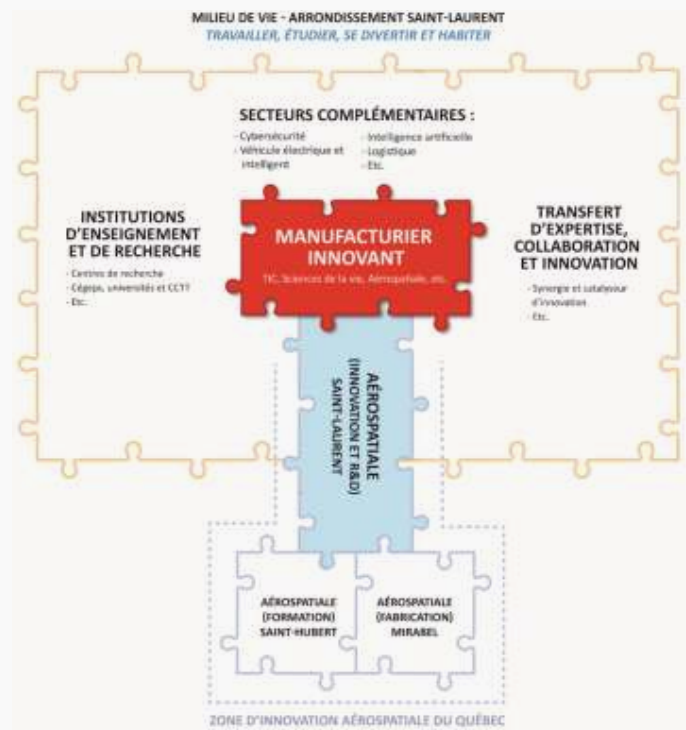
MILIEU DE VIE - ARRONDISSEMENT SAINT-LAURENT
TRAVAILLER, ÉTUDIER, SE DIVERTIR ET HABITER

SECTEURS COMPLÉMENTAIRES :
- Cybersécurité
- Véhicule électrique et intelligent
- Intelligence artificielle
- Logistique
- Etc.

INSTITUTIONS D'ENSEIGNEMENT ET DE RECHERCHE
- Centres de recherche
- Cégeps, universités et CCTT
- Etc.

MANUFACTURIER INNOVANT
TIC, Sciences de la vie, Aérospatiale, etc.

TRANSFERT D'EXPERTISE, COLLABORATION ET INNOVATION
- Synergie et catalyseur d'innovation
- Etc.

AÉROSPATIALE (INNOVATION ET R&D) SAINT-LAURENT

AÉROSPATIALE (FORMATION) SAINT-HUBERT

AÉROSPATIALE (FABRICATION) MIRABEL

ZONE D'INNOVATION AÉROSPATIALE DU QUÉBEC